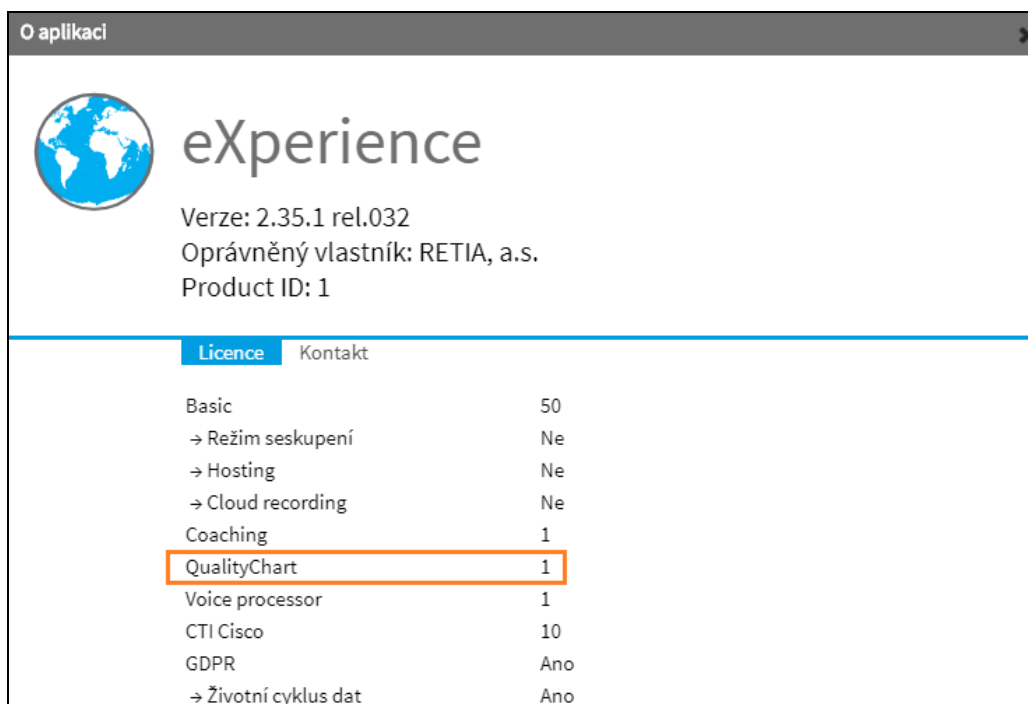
O aplikaci

eXperience

Verze: 2.35.1 rel.032
Oprávněný vlastník: RETIA, a.s.
Product ID: 1

Licence Kontakt

| | |
|---|---|
| Basic | 50 |
| → Režim seskupení | Ne |
| → Hosting | Ne |
| → Cloud recording | Ne |
| Coaching | 1 |
| QualityChart | 1 |
| Voice processor | 1 |
| CTI Cisco | 10 |
| GDPR | Ano |
| → Životní cyklus dat | Ano |